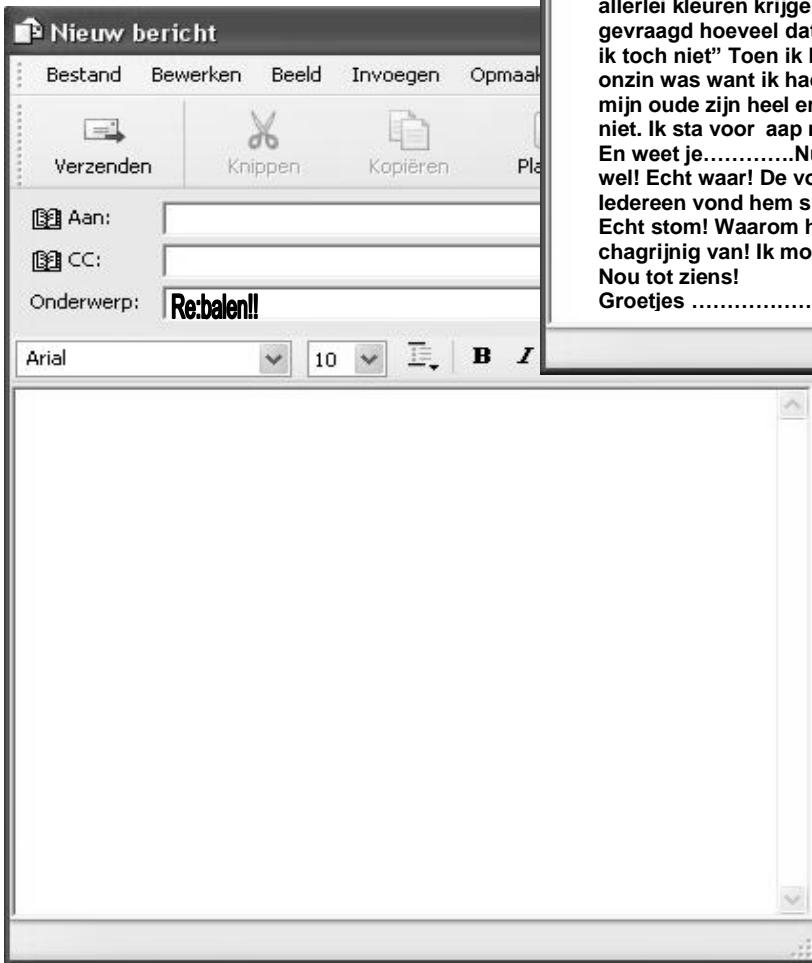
Nieuw bericht

Bestand Bewerken Beeld Invoegen Opmaak

Verzenden Knippen Kopiëren Pl

Aan:

CC:

Onderwerp: Re:balen!!

Arial 10 B I

allerlei kleuren krijge
gevraagd hoeveel da
ik toch niet" Toen ik
onzin was want ik ha
mijn oude zijn heel e
niet. Ik sta voor aap
En weet je………….N
wel! Echt waar! De v
Iedereen vond hem s
Echt stom! Waarom
chagrijnig van! Ik mo
Nou tot ziens!
Groetjes ………………